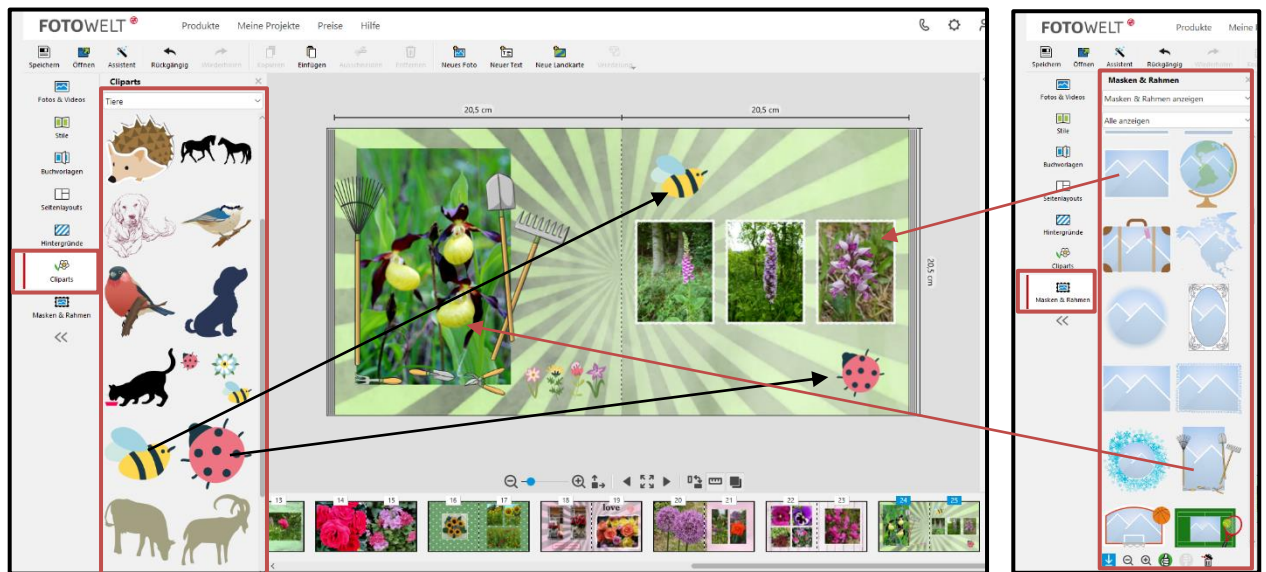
FOTOWELT

Produkte Meine Projekte Preise Hilfe

Speichern Öffnen Assistent Rückgängig Wiederholen Kopieren Einfügen Ausschneiden Entfernen Neues Foto Neuer Text Neue Landkarte Umrahmung

Fotos & Videos
Stile
Buchvorlagen
Seitenlayouts
Hintergründe
Cliparts
Masken & Rahmen

Cliparts
Tiere

20,5 cm
20,5 cm
20,5 cm

13 14 15 16 17 18 19 20 21 22 23 24 25

love

FOTOWELT

Produkte Meine

Speichern Öffnen Assistent Rückgängig Wiederholen

Fotos & Videos
Stile
Buchvorlagen
Seitenlayouts
Hintergründe
Cliparts
Masken & Rahmen

Masken & Rahmen
Masken & Rahmen anzeigen
Alle anzeigen